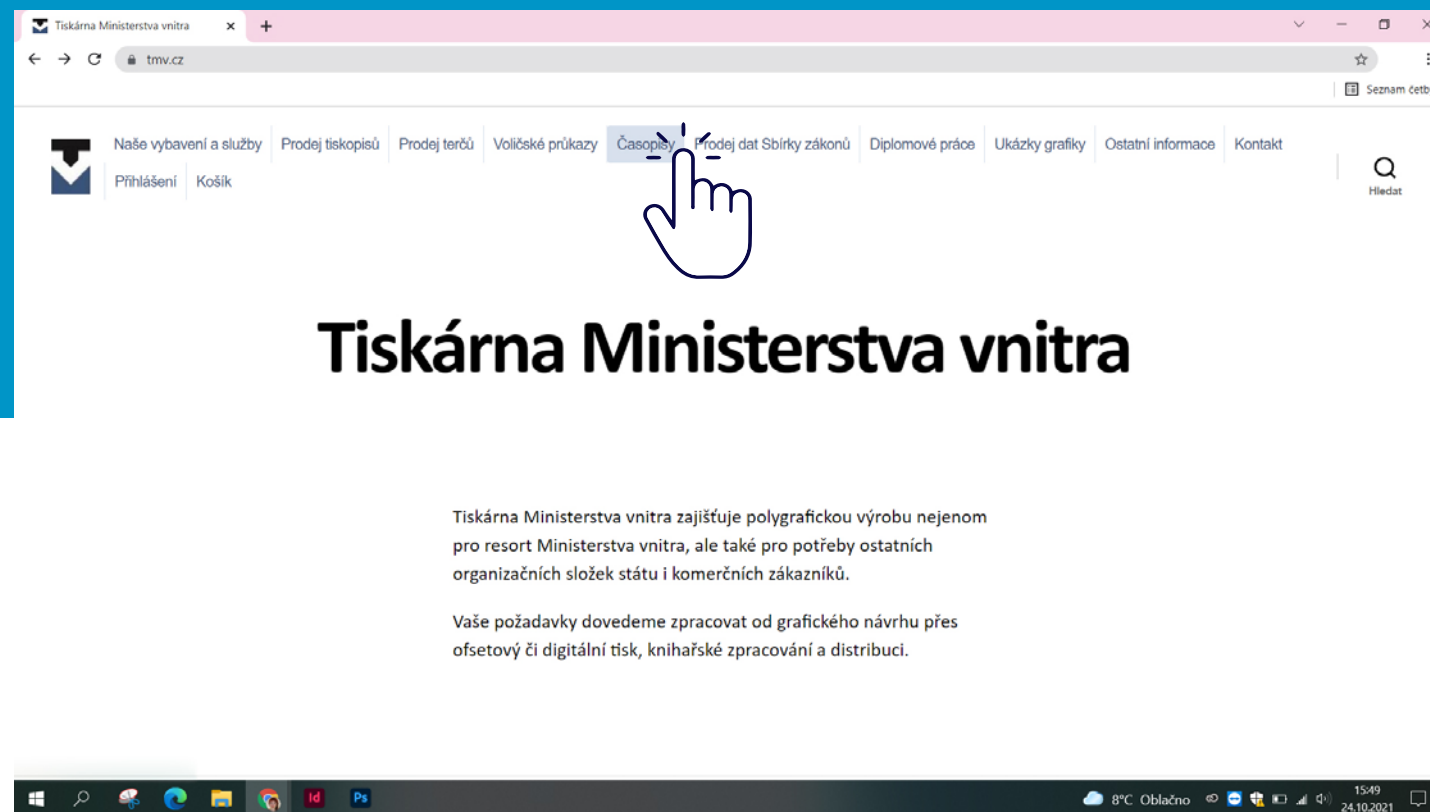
Tiskárna Ministerstva vnitra ×
+
tmv.cz
Seznam četb

Naše vybavení a služby | Prodej tiskopisů | Prodej terčů | Voličské průkazy | Časopisy | Prodej dat Sbírky zákonů | Diplomové práce | Ukázky grafiky | Ostatní informace | Kontakt
Přihlášení | Košík

Hledat

Tiskárna Ministerstva vnitra

Tiskárna Ministerstva vnitra zajišťuje polygrafickou výrobu nejenom pro resort Ministerstva vnitra, ale také pro potřeby ostatních organizačních složek státu i komerčních zákazníků.

Vaše požadavky dovedeme zpracovat od grafického návrhu přes ofsetový či digitální tisk, knihařské zpracování a distribuci.

Id Ps
8°C Oblačno
15:49
24.10.2021